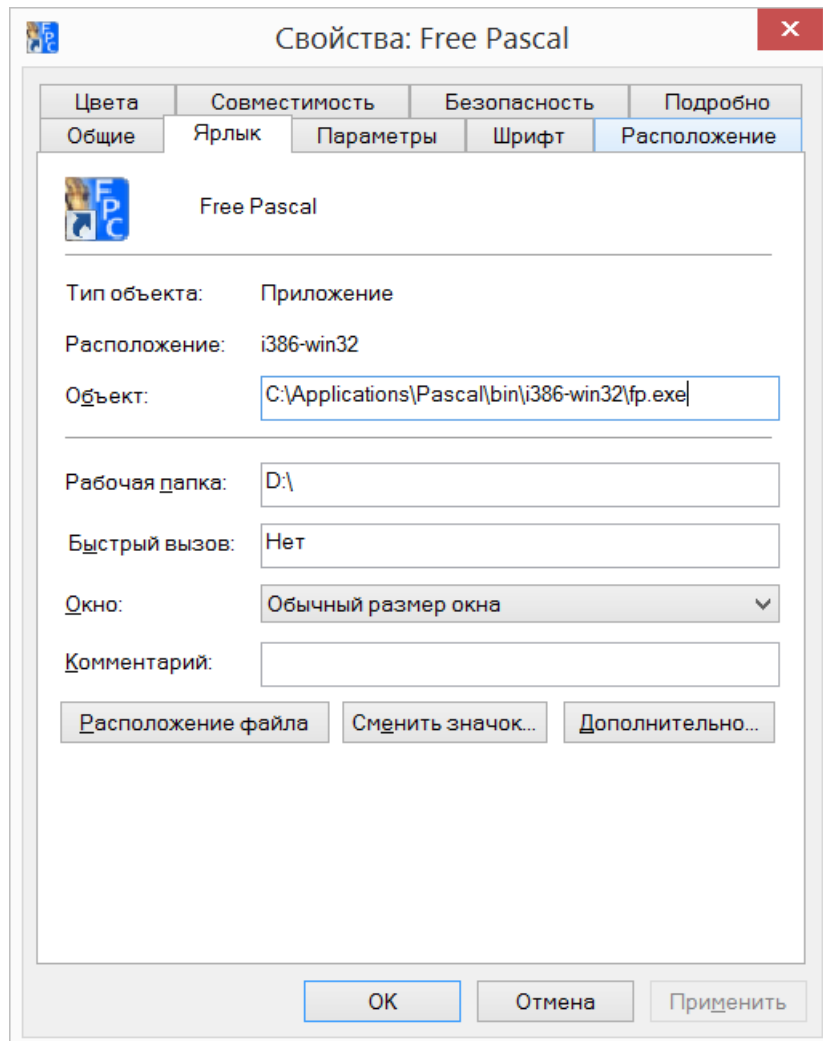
Свойства: Free Pascal

Цвета | Совместимость | Безопасность | Подробно
Общие | Ярлык | Параметры | Шрифт | Расположение

Free Pascal

Тип объекта: Приложение

Расположение: i386-win32

Объект: C:\Applications\Pascal\bin\i386-win32\fp.exe

Рабочая папка: D:\

Быстрый вызов: Нет

Окно: Обычный размер окна

Комментарий:

Расположение файла | Сменить значок... | Дополнительно...

OK | Отмена | Применить